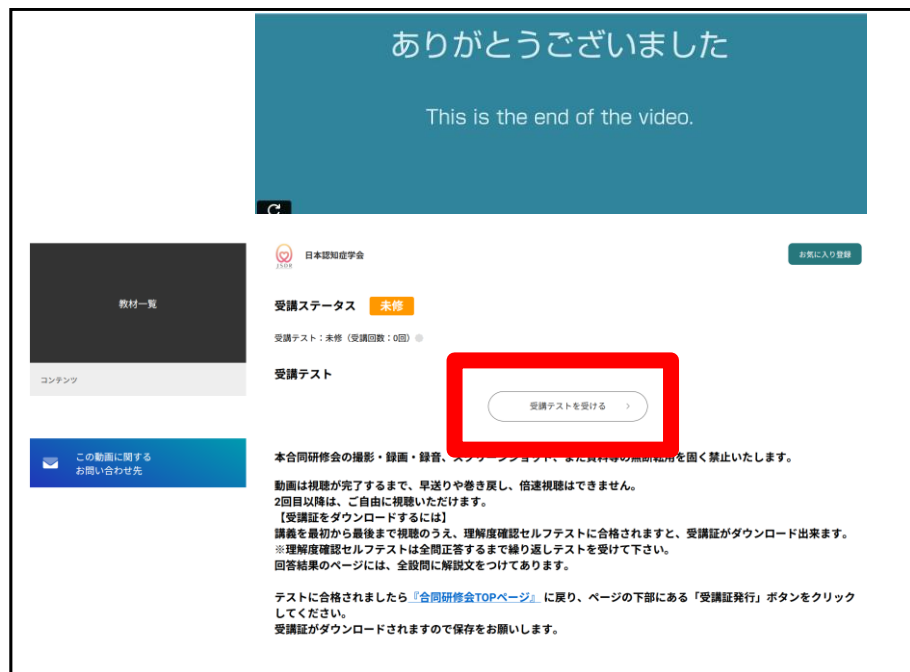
ありがとうございました

This is the end of the video.

教材一覧

コンテンツ

この動画に関する
お問い合わせ先

JSDR

日本認知症学会

お気に入り登録

受講ステータス 未修

受講テスト：未修（受講回数：0回）

受講テスト

受講テストを受ける ›

本合同研修会の撮影・録画・録音、スクリーンショット、また資料等の無断転用を固く禁止いたします。

動画は視聴が完了するまで、早送りや巻き戻し、倍速視聴はできません。
2回目以降は、ご自由に視聴いただけます。
【受講証をダウンロードするには】
講義を最初から最後まで視聴のうえ、理解度確認セルフテストに合格されますと、受講証がダウンロード出来ます。
※理解度確認セルフテストは全問正答するまで繰り返しテストを受けて下さい。
回答結果のページには、全設問に解説文をつけてあります。

テストに合格されましたら『合同研修会TOPページ』に戻り、ページの下部にある「受講証発行」ボタンをクリックしてください。
受講証がダウンロードされますので保存をお願いします。